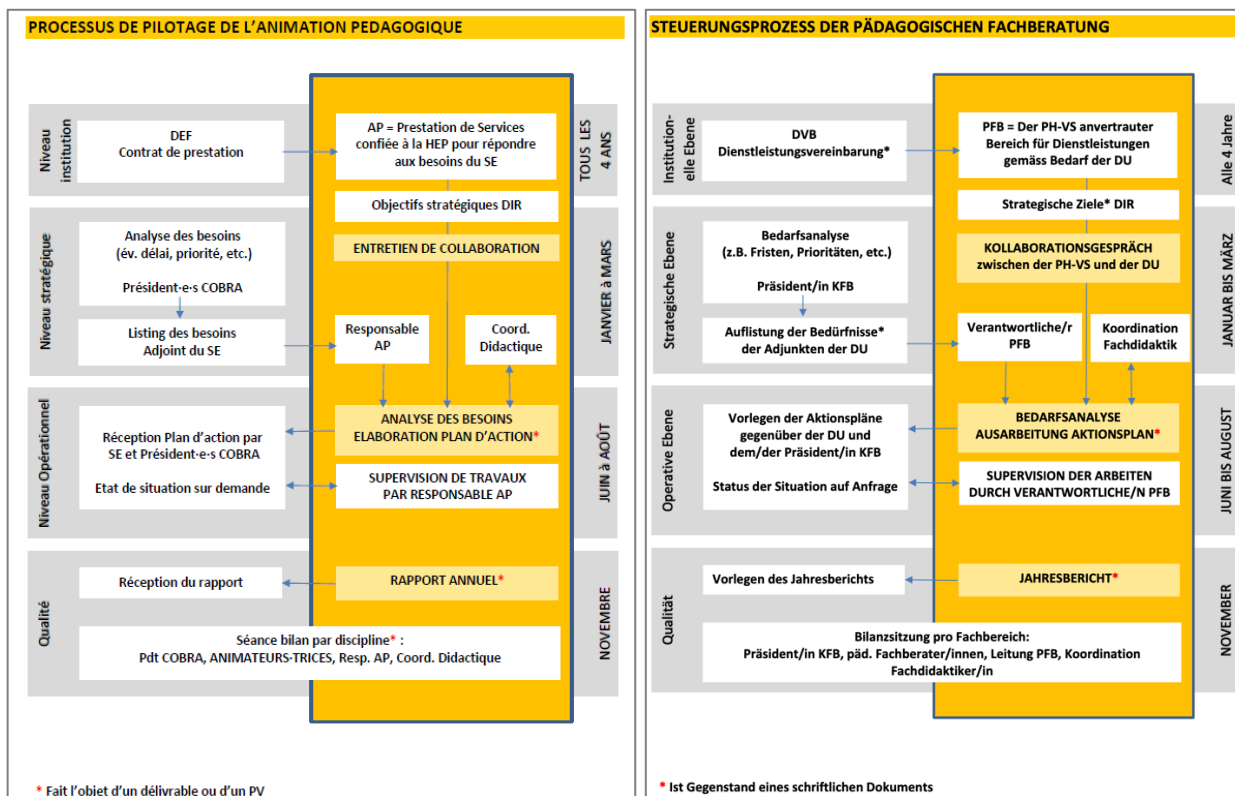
PROCESSUS DE PILOTAGE DE L'ANIMATION PEDAGOGIQUE

Niveau institution

DEF
Contrat de prestation

AP = Prestation de Services confiée à la HEP pour répondre aux besoins du SE

TOUS LES 4 ANS

Objectifs stratégiques DIR

Niveau stratégique

Analyse des besoins (év. délai, priorité, etc.)

Président·e·s COBRA

ENTRETIEN DE COLLABORATION

JANVIER à MARS

Listing des besoins
Adjoint du SE

Responsable AP

Coord. Didactique

Niveau Opérationnel

Réception Plan d'action par SE et Président·e·s COBRA

ANALYSE DES BESOINS
ELABORATION PLAN D'ACTION*

JUIN à AOÛT

Etat de situation sur demande

SUPERVISION DE TRAVAUX PAR RESPONSABLE AP

Qualité

Réception du rapport

RAPPORT ANNUEL*

NOVEMBRE

Séance bilan par discipline* :
Pdt COBRA, ANIMATEURS·TRICES, Resp. AP, Coord. Didactique

* Fait l'objet d'un délivrable ou d'un PV

STEUERUNGSPROZESS DER PÄDAGOGISCHEN FACHBERATUNG

Institutionelle Ebene

DVB
Dienstleistungsvereinbarung*

PFB = Der PH-VS anvertrauter Bereich für Dienstleistungen gemäss Bedarf der DU

Alle 4 Jahre

Strategische Ziele* DIR

Strategische Ebene

Bedarfsanalyse
(z.B. Fristen, Prioritäten, etc.)

Präsident/in KFB

KOLLABORATIONSGESPRÄCH zwischen der PH-VS und der DU

JANUAR BIS MÄRZ

Auflistung der Bedürfnisse* der Adjunkten der DU

Verantwortliche/r PFB

Koordination Fachdidaktik

Operative Ebene

Vorlegen der Aktionspläne gegenüber der DU und dem/der Präsident/in KFB

BEDARFSANALYSE
AUSARBEITUNG AKTIONSPLAN*

JUNI BIS AUGUST

Status der Situation auf Anfrage

SUPERVISION DER ARBEITEN DURCH VERANTWORTLICHE/N PFB

Qualität

Vorlegen des Jahresberichts

JAHRESBERICHT*

NOVEMBER

Bilanzsitzung pro Fachbereich:
Präsident/in KFB, päd. Fachberater/innen, Leitung PFB, Koordination Fachdidaktiker/in

* Ist Gegenstand eines schriftlichen Dokuments